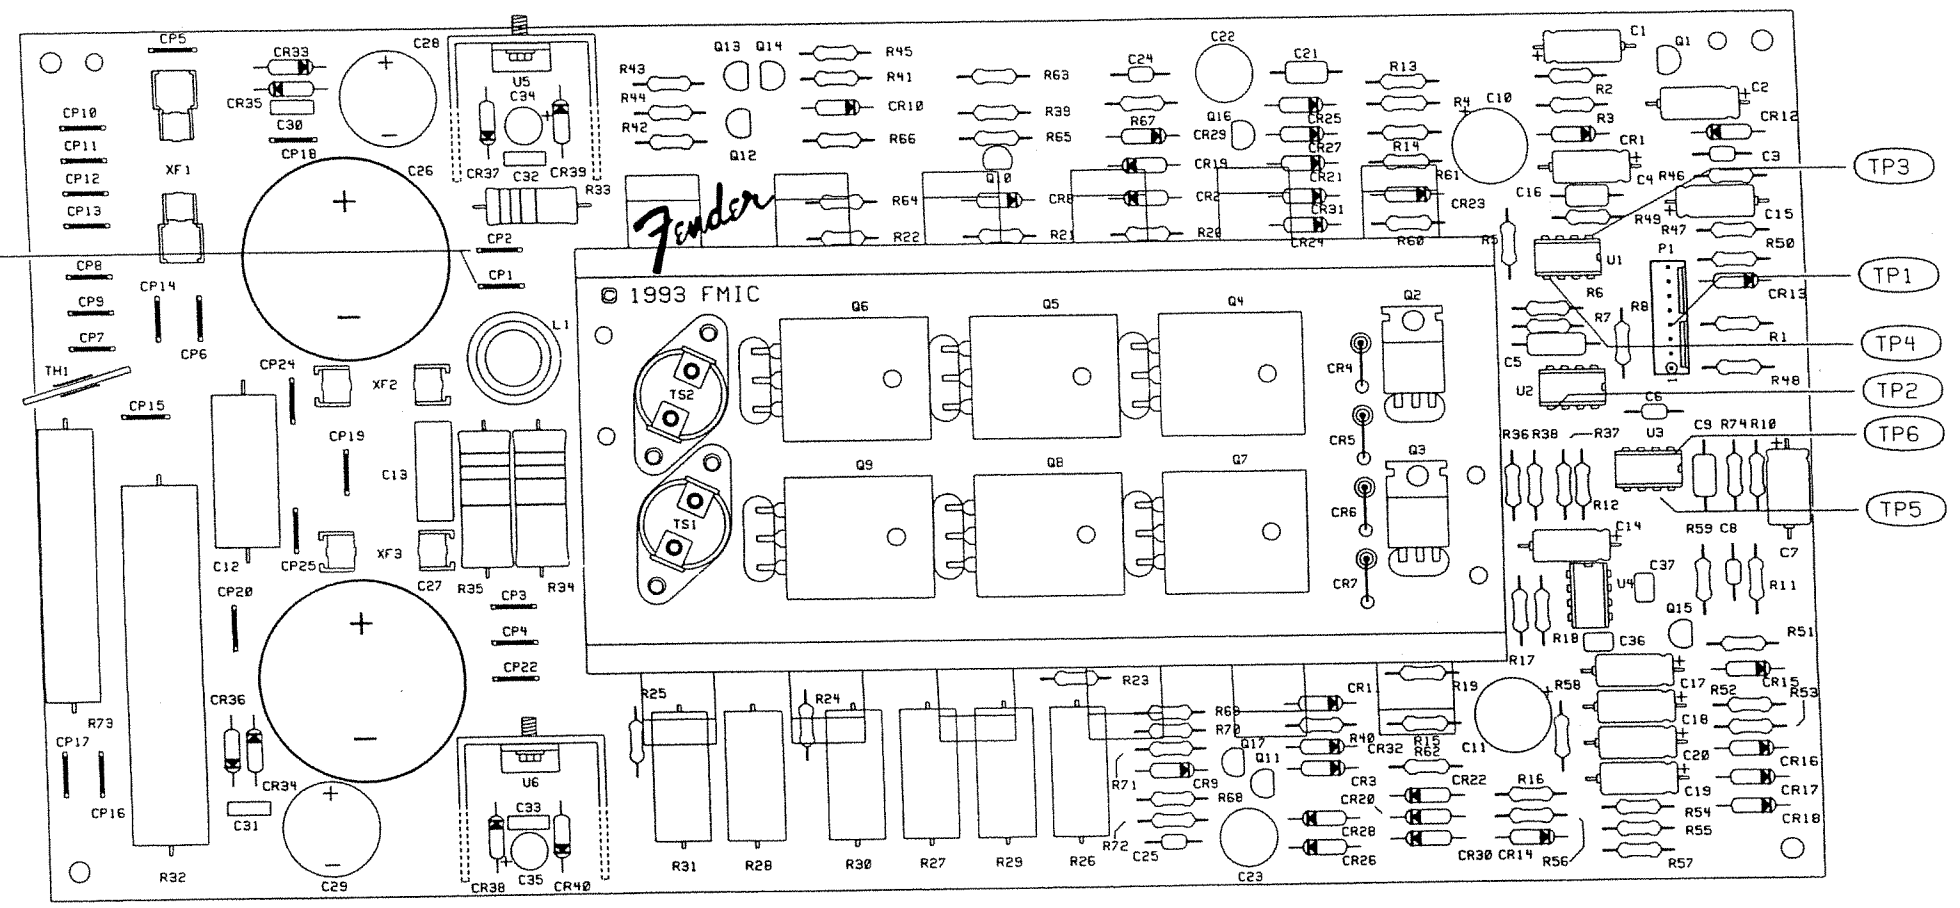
CP5
CR33
C28
Q13 Q14
R45
R43
R63
C24
C22
C21
C1
Q1
CP10
R41
R44
CR10
R39
R13
C2
CR35
C30
U5
C34
R42
R66
R65
R67
Q16
R2
CR12
CP11
CR29
CR25
R4 C10
R3
CP18
Q12
CR27
R14
CR1
CP12
XF1
C26
CR37
C32
CR39
R33
CR19
CR21
C3
CP13
R61
C4
R46
C16
R64
CR8
CR2
CR31
CR23
Fender
C15
R49
R47
R22
R21
R20
CR24
R60
R5
CP2
R50
P1
U1
CP1
CP8
© 1993 FMIC
CP14
Q6
Q5
Q4
Q2
R6
R8
CR13
CP9
L1
R7
CP6
R1
CP7
C5
CR4
TS2
TH1
CP24
XF2
R48
U2
CP15
CP19
CR5
C6
R36 R38
R37
C9 R74 R10
U3
Q9
Q8
Q7
Q3
C13
R12
TS1
CR6
XF3
R59 C8
C7
C12
CP25
C27
R35
R34
C14
CR7
C37
U4
CP20
CP3
Q15
R11
CP4
R18
C36
R51
R17
CP22
R25
R23
CR11
R19
R58
C17
CR15
R24
R69
R52
R53
CR36
R70
R15
C18
R73
R40
CR32
R62
C11
Q17
Q11
C20
CR16
CP17
CR34
CR9
CR3
CR22
C19
R16
R71
CR17
CR20
R68
C33
R54
CR18
CP16
C31
R55
CR28
R72
C25
U6
C35
CR30 CR14
R56
R57
CR26
R32
C29
CR38
CR40
R31
R28
R30
R27
R29
R26
C23
TP3
TP1
TP4
TP2
TP6
TP5